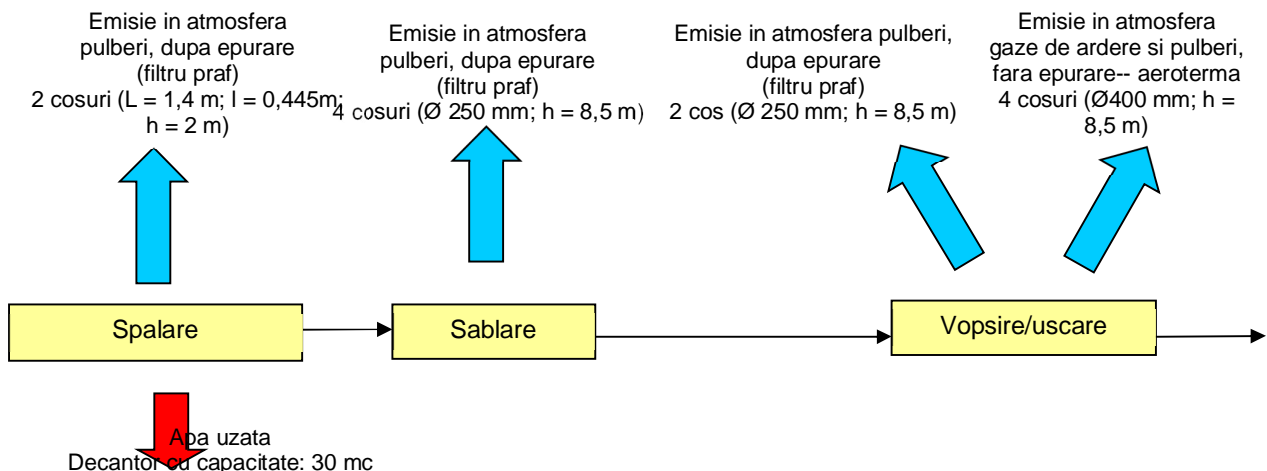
Emisie in atmosfera pulberi, dupa epurare (filtru praf) 2 cosuri (L = 1,4 m; l = 0,445m; h = 2 m)

Emisie in atmosfera pulberi, dupa epurare (filtru praf) 4 cosuri (Ø 250 mm; h = 8,5 m)

Emisie in atmosfera pulberi, dupa epurare (filtru praf) 2 cos (Ø 250 mm; h = 8,5 m)

Emisie in atmosfera gaze de ardere si pulberi, fara epurare-- aeroterma 4 cosuri (Ø400 mm; h = 8,5 m)

Spalare

Sablare

Vopsire/uscare

Apa uzata
Decantor cu capacitate: 30 mc